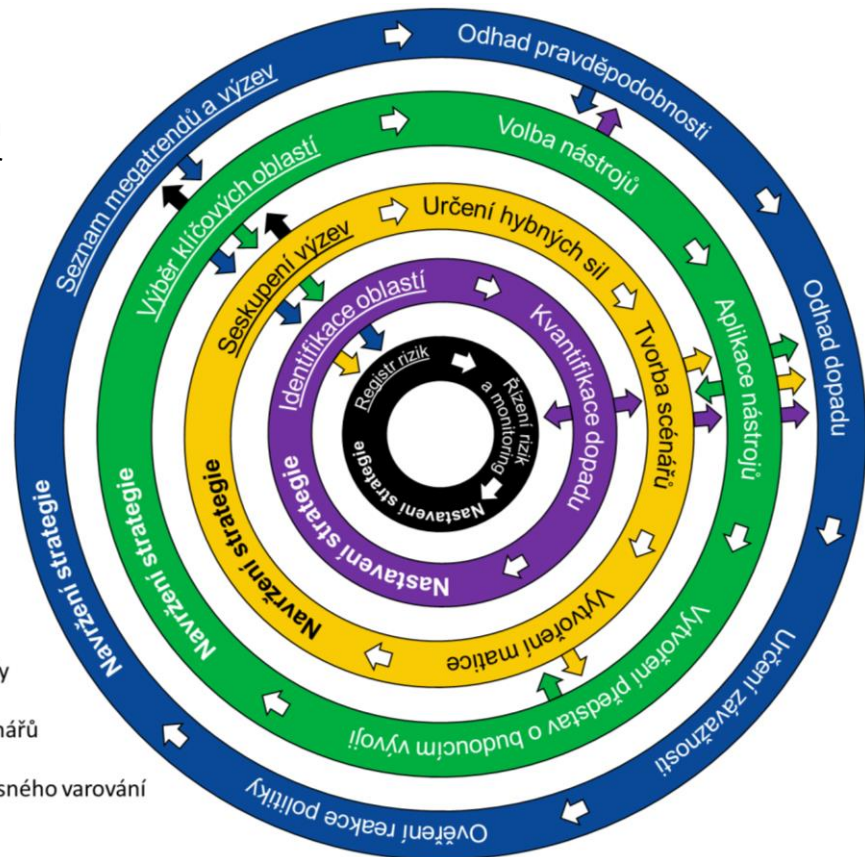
Seznam megatrendů a výzev
Odhad pravděpodobností
Odhad dopadu
Určení závažnosti
Ověření reakce politiky
Navržení strategie

Výběr klíčových oblastí
Volba nástrojů
Aplikace nástrojů
Vytvoření představ o budoucím vývoji
Navržení strategie

Seskupení výzev
Určení hybných sil
Tvorba scénářů
Vytvoření matice
Navržení strategie

Identifikace oblastí
Kvantifikace dopadu
Nastavení strategie

Registr rizik
Řízení rizik a monitoring
Nastavení strategie

y
nářů
sného varování